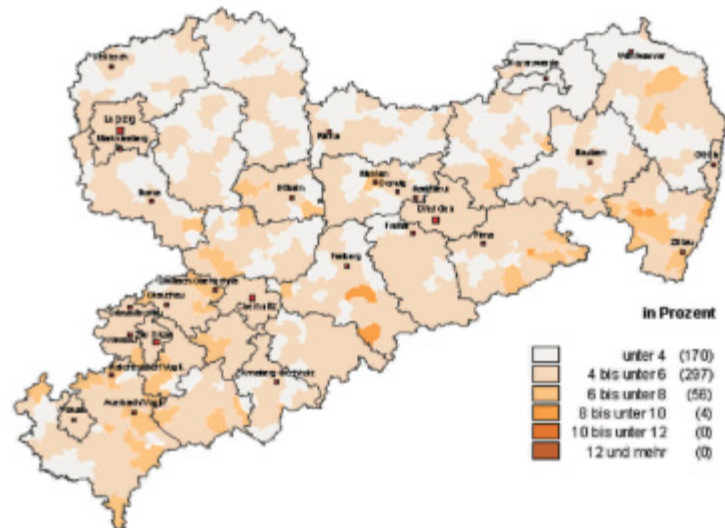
Leipzig
Riesa
Bautzen
Görlitz
Zittau
Dresden
Meißen
Pirna
Freiberg
Chemnitz
Zwickau
Plauen
Döbeln
Borna
Hoyerswerda
Weißwasser

in Prozent

| | | |
|---|---|---|
| | unter 4 | (170) |
| | 4 bis unter 6 | (297) |
| | 6 bis unter 8 | (56) |
| | 8 bis unter 10 | (4) |
| | 10 bis unter 12 | (0) |
| | 12 und mehr | (0) |